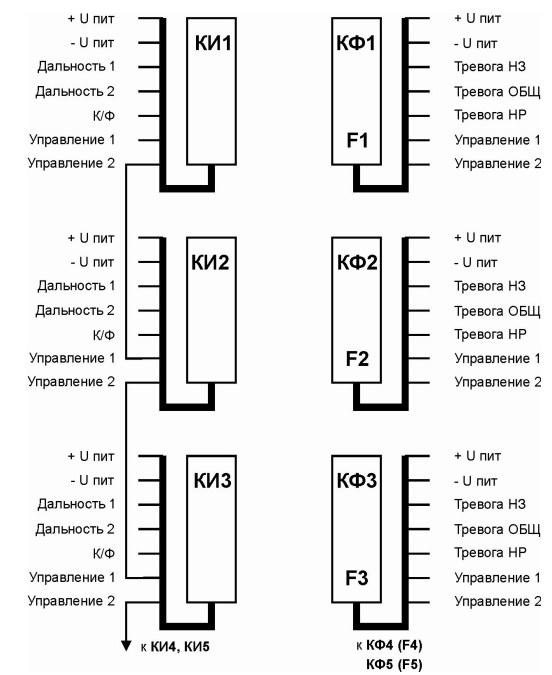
+ U пит
- U пит
Дальность 1
Дальность 2
К/Ф
Управление 1
Управление 2

КИ1

КФ1

F1

+ U пит
- U пит
Тревога НЗ
Тревога ОБЩ
Тревога НР
Управление 1
Управление 2

+ U пит
- U пит
Дальность 1
Дальность 2
К/Ф
Управление 1
Управление 2

КИ2

КФ2

F2

+ U пит
- U пит
Тревога НЗ
Тревога ОБЩ
Тревога НР
Управление 1
Управление 2

+ U пит
- U пит
Дальность 1
Дальность 2
К/Ф
Управление 1
Управление 2

КИ3

КФ3

F3

+ U пит
- U пит
Тревога НЗ
Тревога ОБЩ
Тревога НР
Управление 1
Управление 2

к КИ4, КИ5

к КФ4 (F4)
КФ5 (F5)